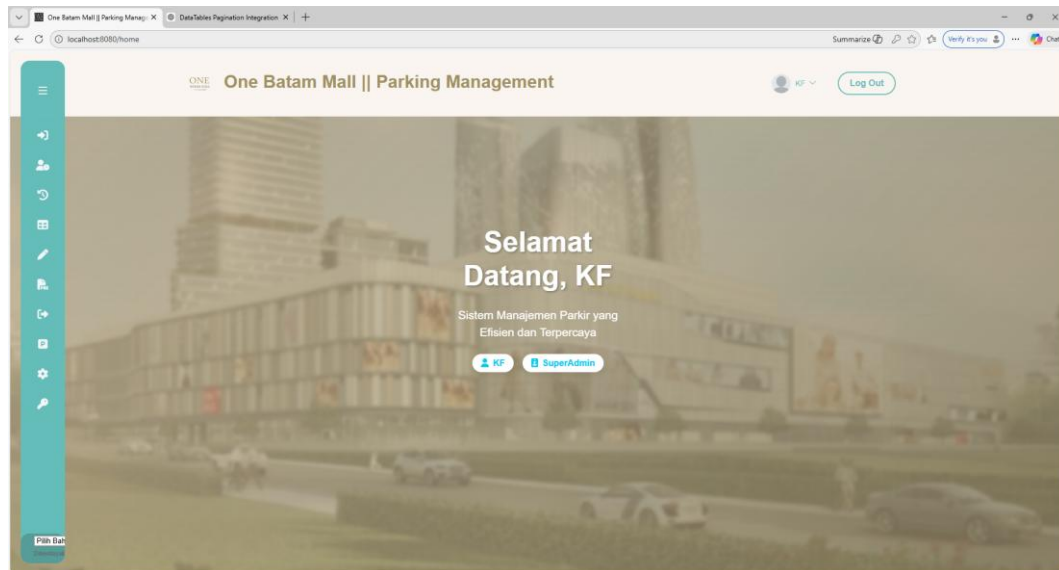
One Batam Mall || Parking Manag ×
DataTables Pagination Integration ×
localhost:8080/home
Summarize
Verify it's you
Chat

ONE
One Batam Mall || Parking Management
KF
Log Out

Selamat Datang, KF

Sistem Manajemen Parkir yang Efisien dan Terpercaya

KF
SuperAdmin

Pilih Bah
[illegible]